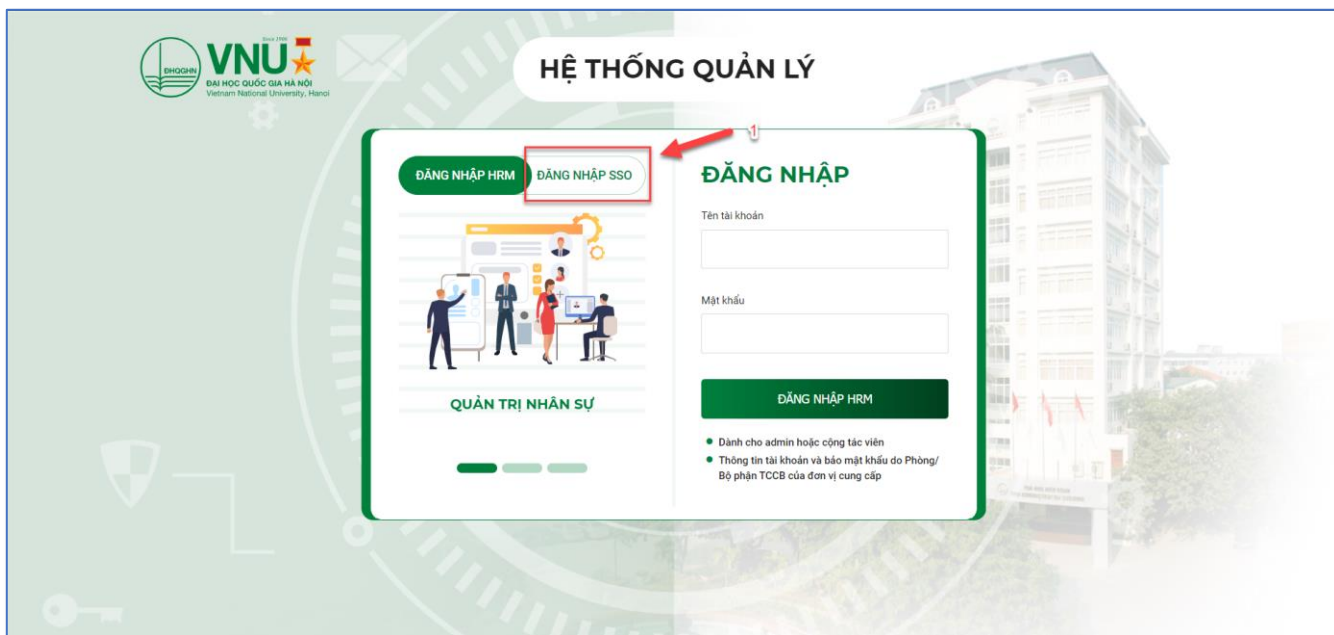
ĐHQGHN VNU Since 1906
ĐẠI HỌC QUỐC GIA HÀ NỘI
Vietnam National University, Hanoi

HỆ THỐNG QUẢN LÝ

1

ĐĂNG NHẬP HRM
ĐĂNG NHẬP SSO

QUẢN TRỊ NHÂN SỰ

ĐĂNG NHẬP

Tên tài khoản

Mật khẩu

ĐĂNG NHẬP HRM

- Dành cho admin hoặc cộng tác viên
- Thông tin tài khoản và bảo mật khẩu do Phòng/Bộ phận TCCB của đơn vị cung cấp